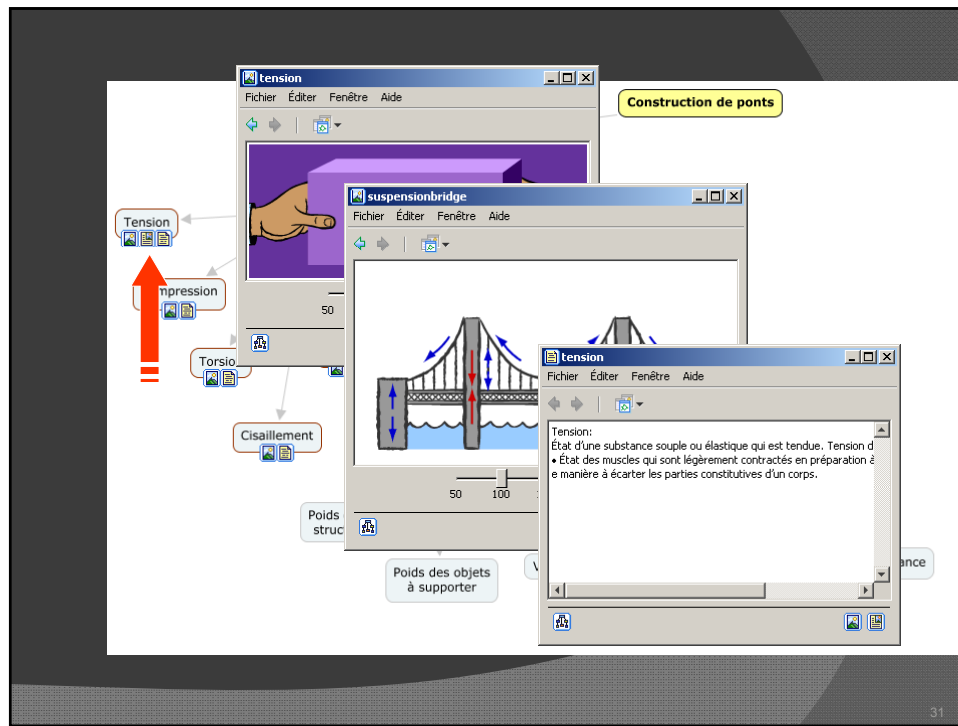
tension
Fichier Éditer Fenêtre Aide

Construction de ponts

Tension

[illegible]mpression

Torsio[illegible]

Cisaillement

50

suspensionbridge
Fichier Éditer Fenêtre Aide

50 100

Poids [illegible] struc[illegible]

Poids des objets à supporter

V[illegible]

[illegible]ance

tension
Fichier Éditer Fenêtre Aide

Tension:
État d'une substance souple ou élastique qui est tendue. Tension d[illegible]
• État des muscles qui sont légèrement contractés en préparation à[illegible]
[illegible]e manière à écarter les parties constitutives d'un corps.

31